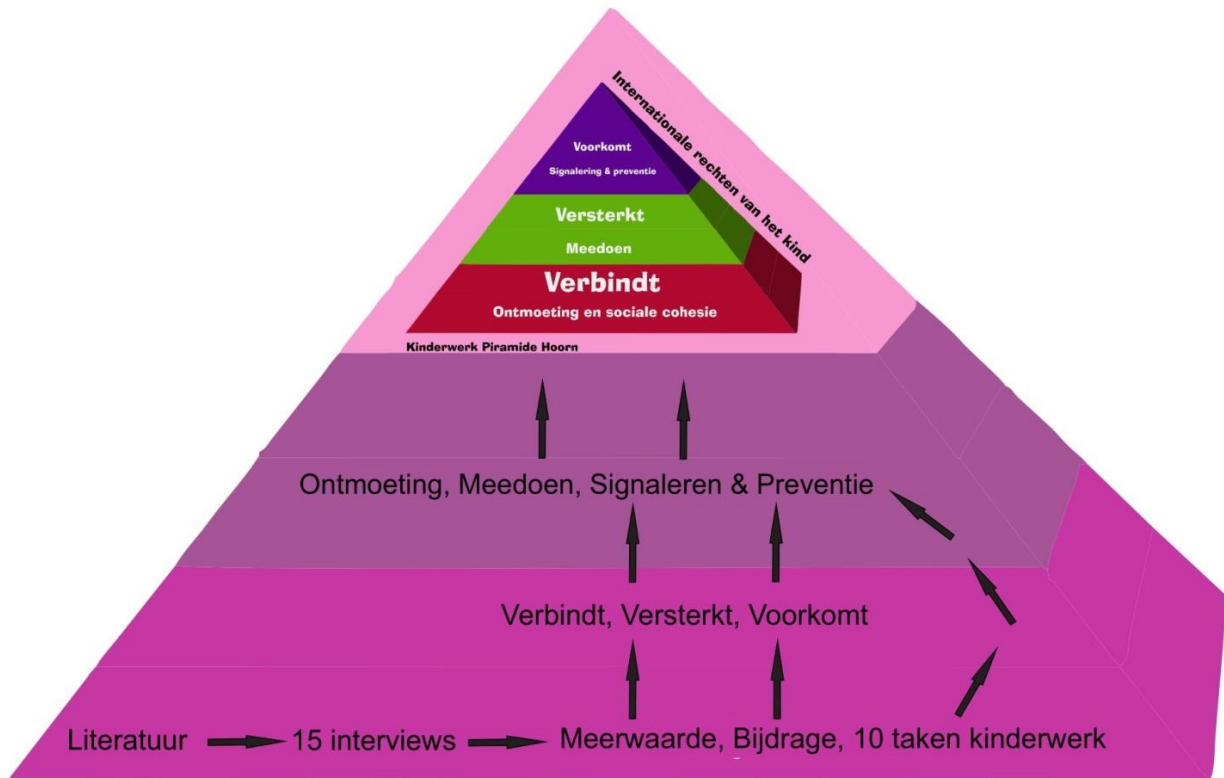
Internationale rechten van het kind

Voorkomt
Signalering & preventie

Versterkt
Meedoen

Verbindt
Ontmoeting en sociale cohesie

Kinderwerk Piramide Hoorn

Ontmoeting, Meedoen, Signaleren & Preventie

Verbindt, Versterkt, Voorkomt

Literatuur → 15 interviews → Meerwaarde, Bijdrage, 10 taken kinderwerk